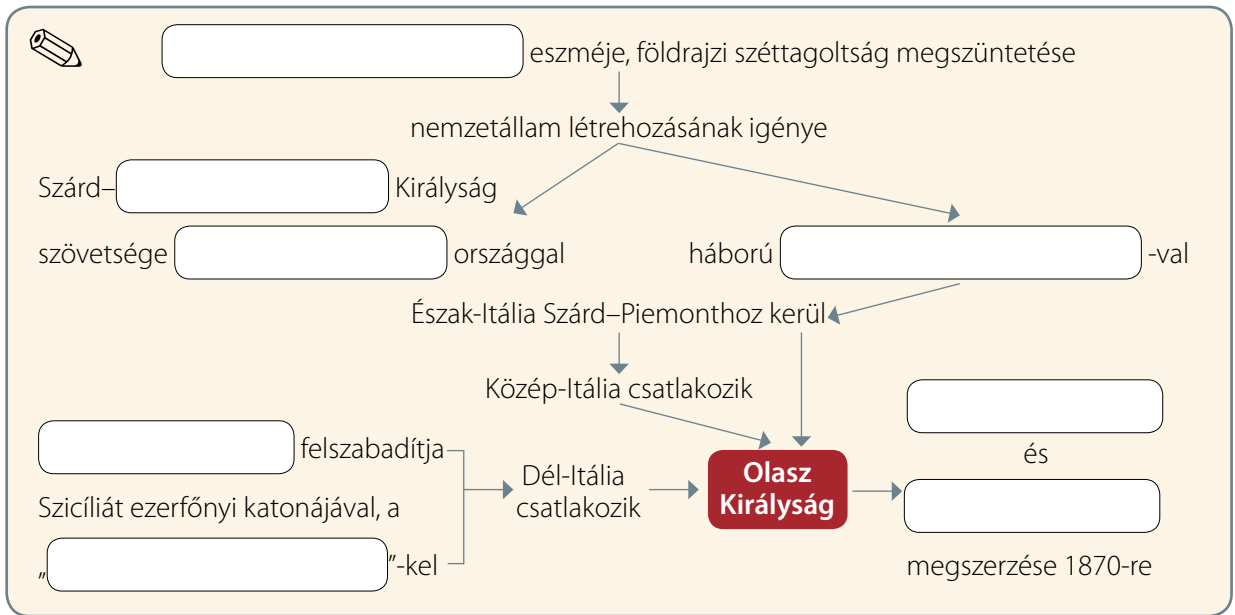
eszméje, földrajzi széttagoltság megszüntetése

nemzetállam létrehozásának igénye

Szárd– Királyság

szövetsége országgal

háború -val

Észak-Itália Szárd–Piemonthoz kerül

Közép-Itália csatlakozik

felszabadítja

Szicíliát ezerfőnyi katonájával, a

„ ”-kel

Dél-Itália csatlakozik

Olasz Királyság

és

megszerzése 1870-re